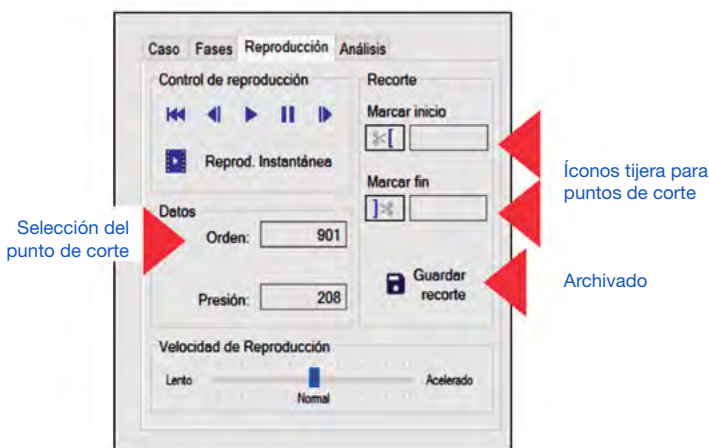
Caso Fases Reproducción Análisis

Control de reproducción

Reprod. Instantánea

Recorte

Marcar inicio

Marcar fin

Datos

Orden: 901

Presión: 208

Guardar recorte

Velocidad de Reproducción

Lento Acelerado

Normal

Selección del punto de corte

Íconos tijera para puntos de corte

Archivado